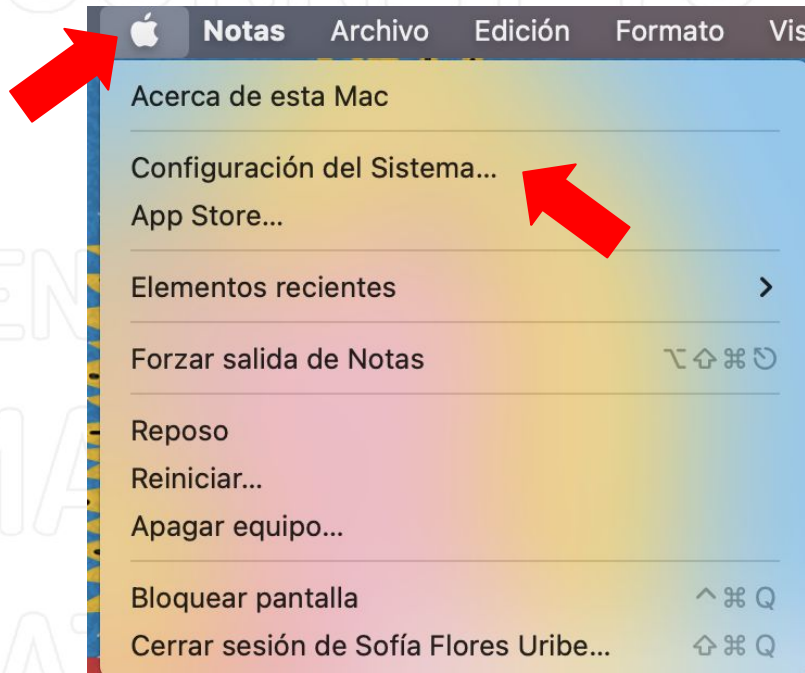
Notas Archivo Edición Formato Vis

Acerca de esta Mac

Configuración del Sistema...
App Store...

Elementos recientes >

Forzar salida de Notas ⌥⇧⌘⎋

Reposo
Reiniciar...
Apagar equipo...

Bloquear pantalla ^⌘Q
Cerrar sesión de Sofía Flores Uribe... ⇧⌘Q